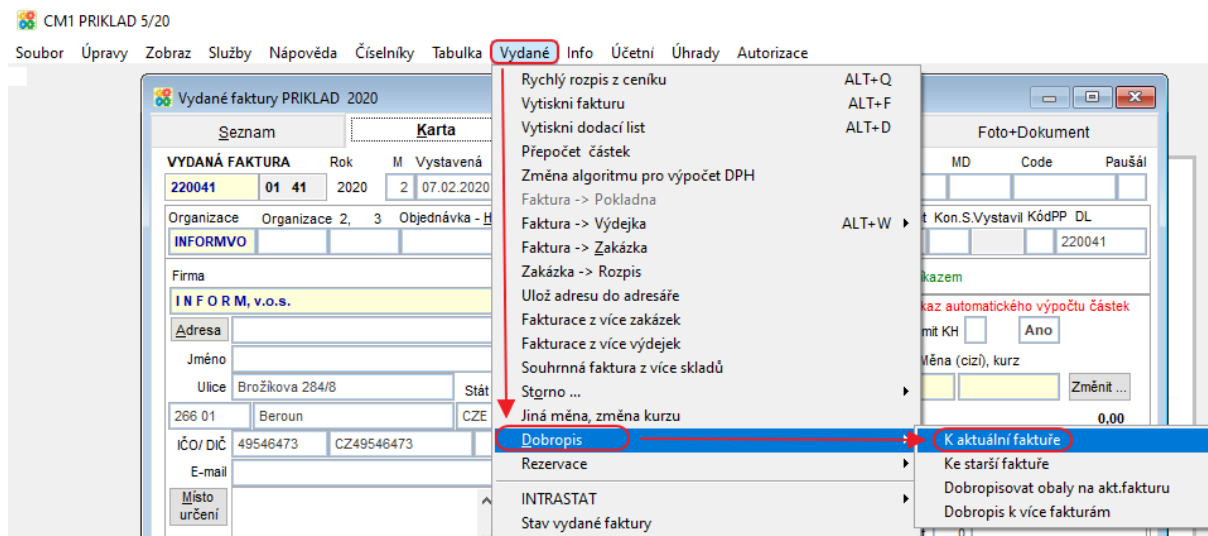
CM1 PRIKLAD 5/20

Soubor Úpravy Zobraz Služby Nápověda Číselníky Tabulka Vydané Info Účetní Úhrady Autorizace

Vydané faktury PRIKLAD 2020

Seznam Karta Foto+Dokument

VYDANÁ FAKTURA Rok M Vystavená MD Code Paušál
220041 01 41 2020 2 07.02.2020
Organizace Organizace 2, 3 Objednávka - H t Kon.S.Vystavil KódPP DL
INFORMVO 220041
Firma kazem
I N F O R M, v.o.s. kaz automatického výpočtu částek
Adresa mit KH Ano
Jméno Měna (cizí), kurz
Ulice Brožíkova 284/8 Stát Změnit ...
266 01 Beroun CZE 0,00
IČO/ DIČ 49546473 CZ49546473
E-mail
Místo určení

Rychlý rozpis z ceníku ALT+Q
Vytiskni fakturu ALT+F
Vytiskni dodací list ALT+D
Přepočet částek
Změna algoritmu pro výpočet DPH
Faktura -> Pokladna
Faktura -> Výdejka ALT+W
Faktura -> Zakázka
Zakázka -> Rozpis
Ulož adresu do adresáře
Fakturace z více zakázek
Fakturace z více výdejek
Souhrnná faktura z více skladů
Storno ...
Jiná měna, změna kurzu
Dobropis
Rezervace
INTRASTAT
Stav vydané faktury

K aktuální faktuře
Ke starší faktuře
Dobropisovat obaly na akt.fakturu
Dobropis k více fakturám